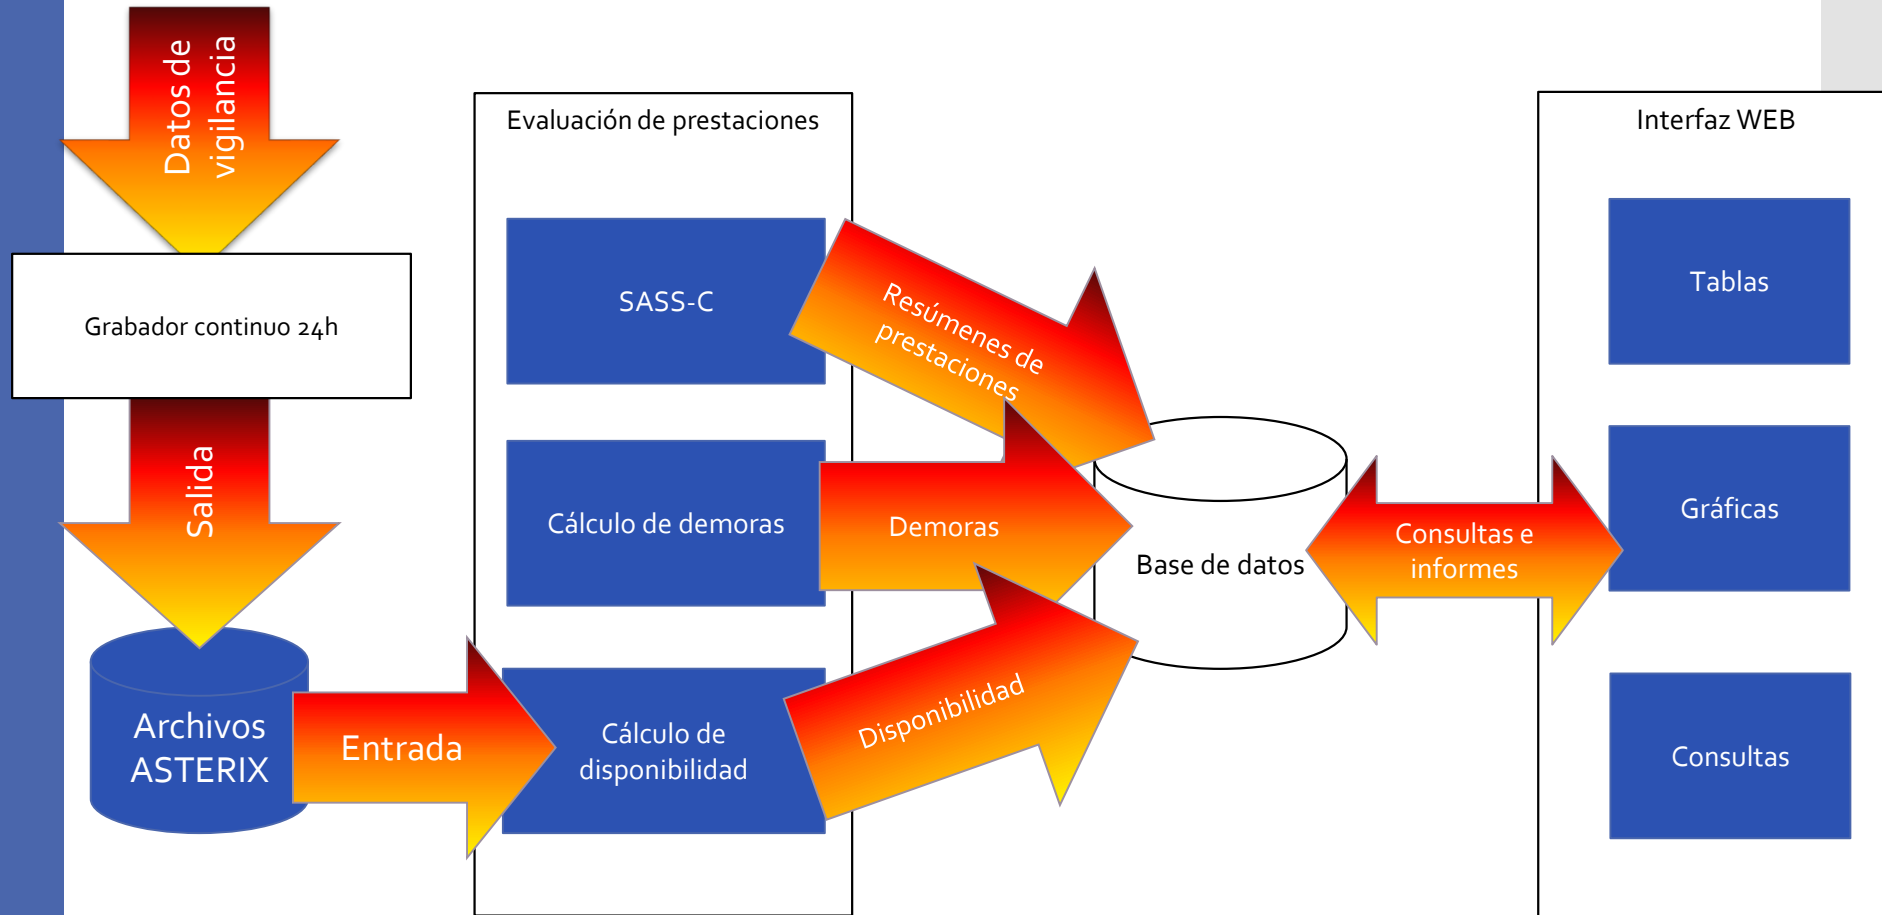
Datos de vigilancia

Grabador continuo 24h

Salida

Archivos ASTERIX

Entrada

Evaluación de prestaciones

SASS-C

Cálculo de demoras

Cálculo de disponibilidad

Resúmenes de prestaciones

Demoras

Disponibilidad

Base de datos

Consultas e informes

Interfaz WEB

Tablas

Gráficas

Consultas